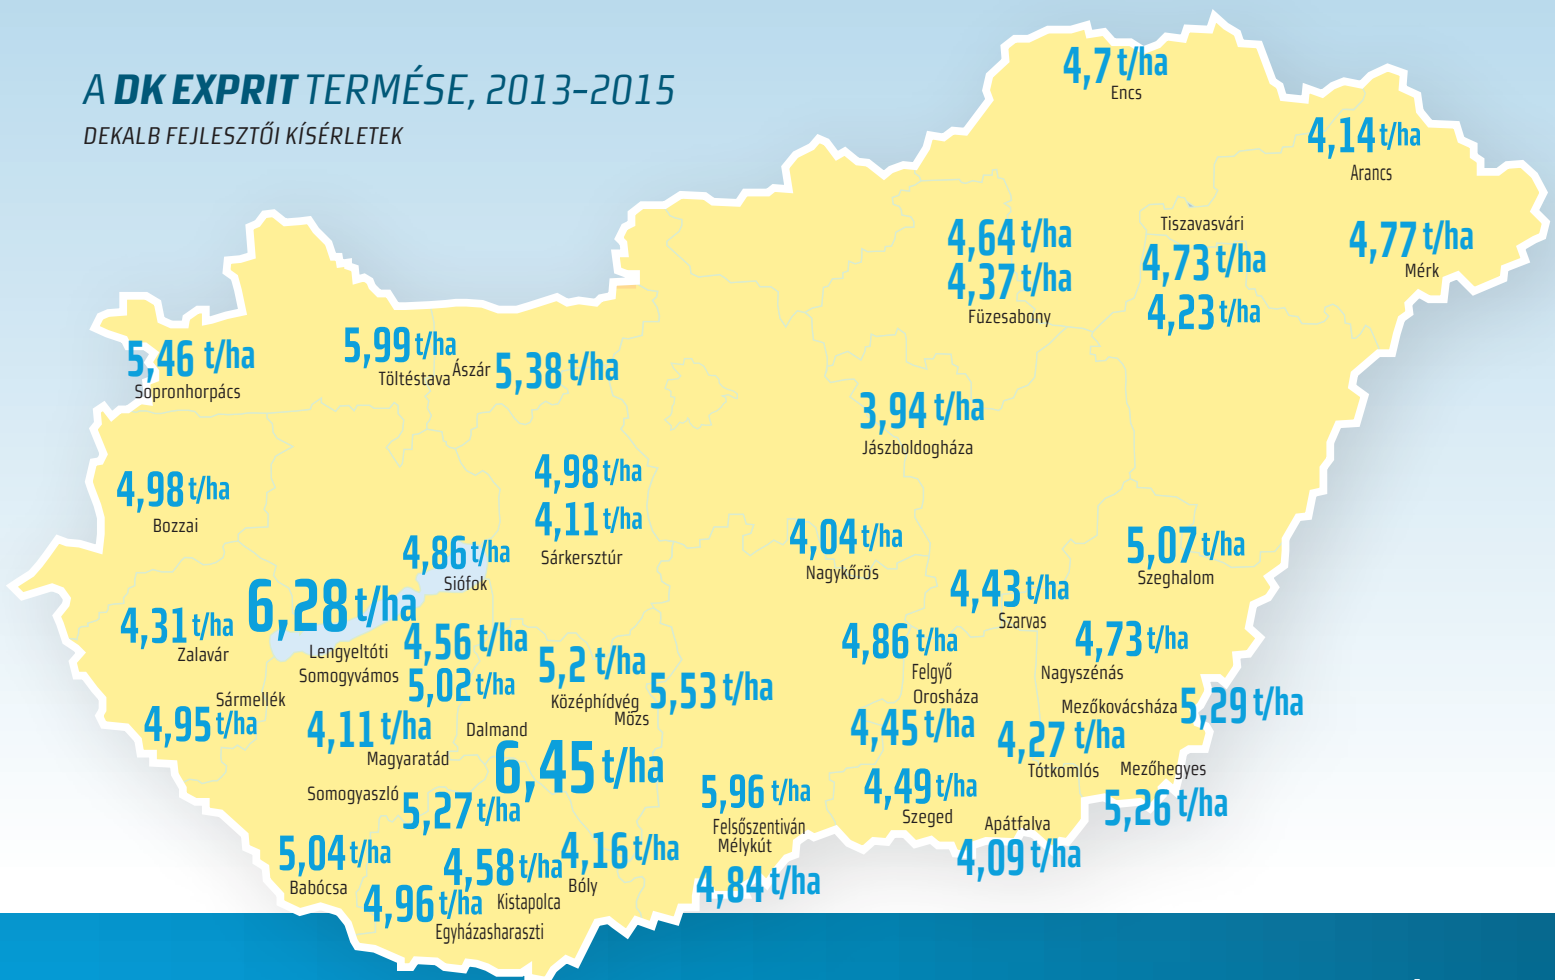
A **DK EXPRIT** TERMÉSE, 2013–2015

DEKALB FEJLESZTŐI KÍSÉRLETEK

4,7 t/ha
Encs

4,14 t/ha
Arancs

4,64 t/ha
4,37 t/ha
Füzesabony

Tiszavasvári
4,73 t/ha
4,23 t/ha

4,77 t/ha
Mérk

5,46 t/ha
Sopronhorpács

5,99 t/ha
Töltéstava

Ászár
5,38 t/ha

3,94 t/ha
Jászboldogháza

4,98 t/ha
Bozzai

4,98 t/ha
4,11 t/ha
Sárkersztúr

4,86 t/ha
Siófok

4,04 t/ha
Nagykőrös

5,07 t/ha
Szeghalom

4,31 t/ha
Zalavár

6,28 t/ha
Lengyeltóti
Somogyvámos

4,56 t/ha
5,02 t/ha

5,2 t/ha
Középhídvég
Mözs

5,53 t/ha

4,43 t/ha
Szarvas

4,86 t/ha
Felgyő
Orosháza

4,73 t/ha
Nagyszénás

Mezőkovácsháza
5,29 t/ha

Sármellék
4,95 t/ha

4,11 t/ha
Magyaratád

Dalmand
6,45 t/ha

4,45 t/ha

4,27 t/ha
Tótkomlós

Mezőhegyes
5,26 t/ha

Somogyaszló
5,27 t/ha

5,96 t/ha
Felsőszentiván
Mélykút

4,49 t/ha
Szeged

Apátfalva
4,09 t/ha

5,04 t/ha
Babócsa

4,58 t/ha
4,16 t/ha
Bóly

4,96 t/ha
Kistapolca
Egyházasharaszti

4,84 t/ha